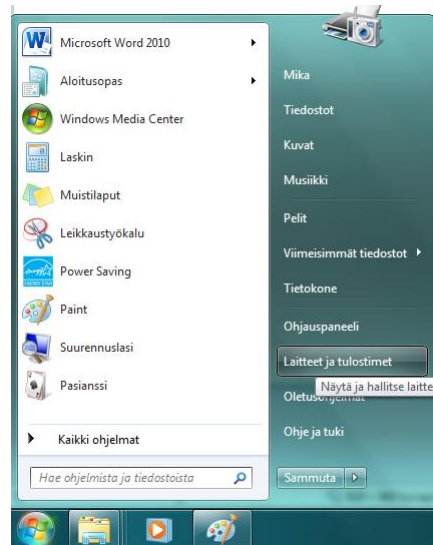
Microsoft Word 2010
Aloitusopas
Windows Media Center
Laskin
Muistilaput
Leikkaustyökalu
Power Saving
Paint
Suurennuslasi
Pasianssi
Kaikki ohjelmat
Hae ohjelmista ja tiedostoista

Mika
Tiedostot
Kuvat
Musiikki
Pelit
Viimeisimmät tiedostot
Tietokone
Ohjauspaneeli
Laitteet ja tulostimet
Näytä ja hallitse laitte
Oletusohjelmat
Ohje ja tuki
Sammuta